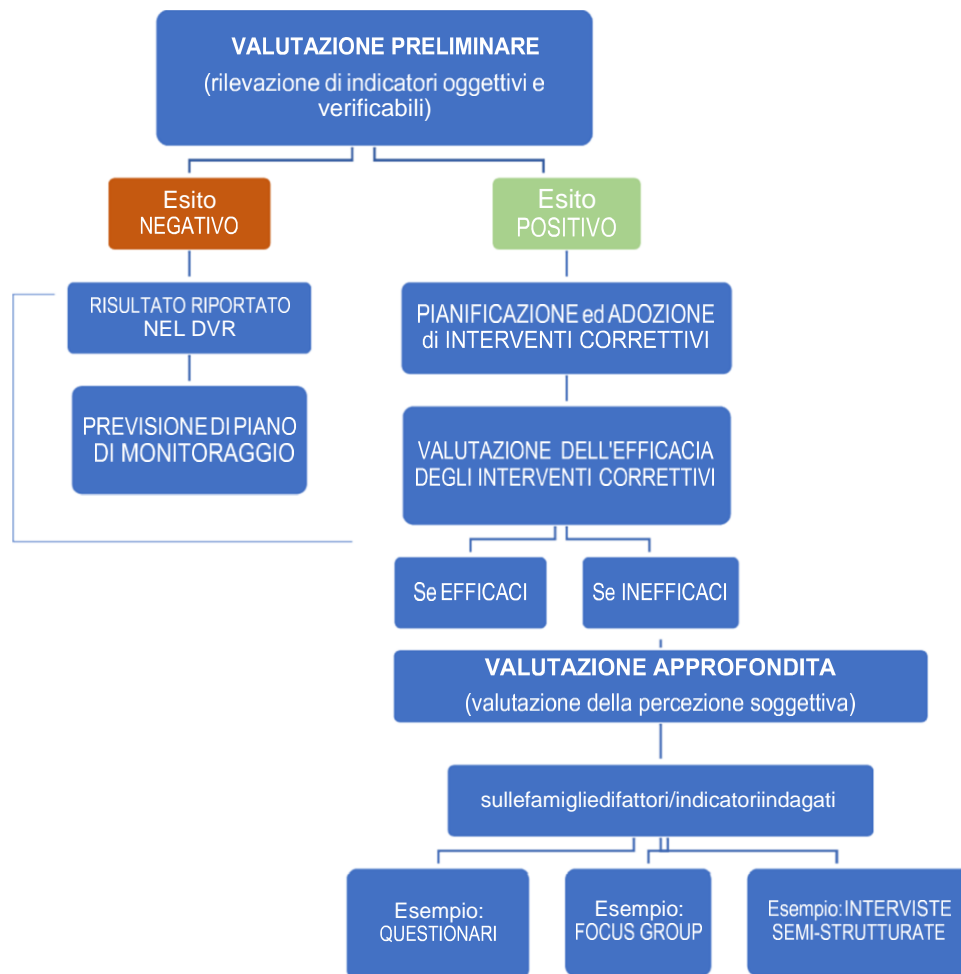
VALUTAZIONE PRELIMINARE
(rilevazione di indicatori oggettivi e verificabili)

Esito
NEGATIVO

Esito
POSITIVO

RISULTATO RIPORTATO NEL DVR

PREVISIONE DI PIANO DI MONITORAGGIO

PIANIFICAZIONE ed ADOZIONE di INTERVENTI CORRETTIVI

VALUTAZIONE DELL'EFFICACIA DEGLI INTERVENTI CORRETTIVI

Se EFFICACI

Se INEFFICACI

VALUTAZIONE APPROFONDITA
(valutazione della percezione soggettiva)

sullefamigliedifattori/indicatoriindagati

Esempio:
QUESTIONARI

Esempio:
FOCUS GROUP

Esempio: INTERVISTE SEMI-STRUTTURATE